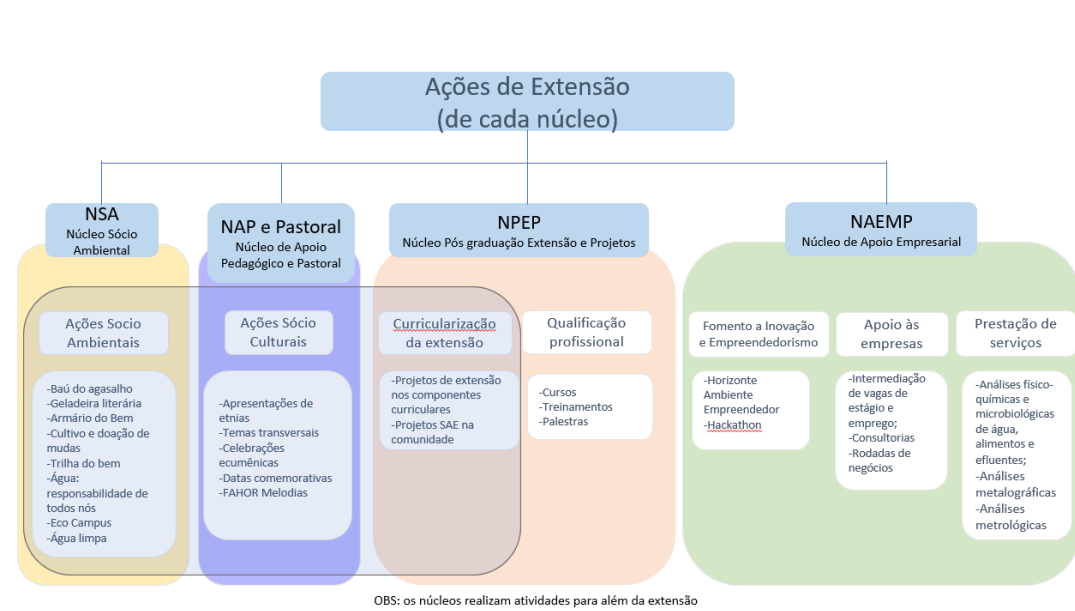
Ações de Extensão
(de cada núcleo)

NSA
Núcleo Sócio Ambiental

NAP e Pastoral
Núcleo de Apoio Pedagógico e Pastoral

NPEP
Núcleo Pós graduação Extensão e Projetos

NAEMP
Núcleo de Apoio Empresarial

Ações Socio Ambientais

-Baú do agasalho
-Geladeira literária
-Armário do Bem
-Cultivo e doação de mudas
-Trilha do bem
-Água: responsabilidade de todos nós
-Eco Campus
-Água limpa

Ações Sócio Culturais

-Apresentações de etnias
-Temas transversais
-Celebrações ecumênicas
-Datas comemorativas
-FAHOR Melodias

Curricularização da extensão

-Projetos de extensão nos componentes curriculares
-Projetos SAE na comunidade

Qualificação profissional

-Cursos
-Treinamentos
-Palestras

Fomento a Inovação e Empreendedorismo

-Horizonte Ambiente Empreendedor
-Hackathon

Apoio às empresas

-Intermediação de vagas de estágio e emprego;
-Consultorias
-Rodadas de negócios

Prestação de serviços

-Análises físico-químicas e microbiológicas de água, alimentos e efluentes;
-Análises metalográficas
-Análises metrológicas

OBS: os núcleos realizam atividades para além da extensão